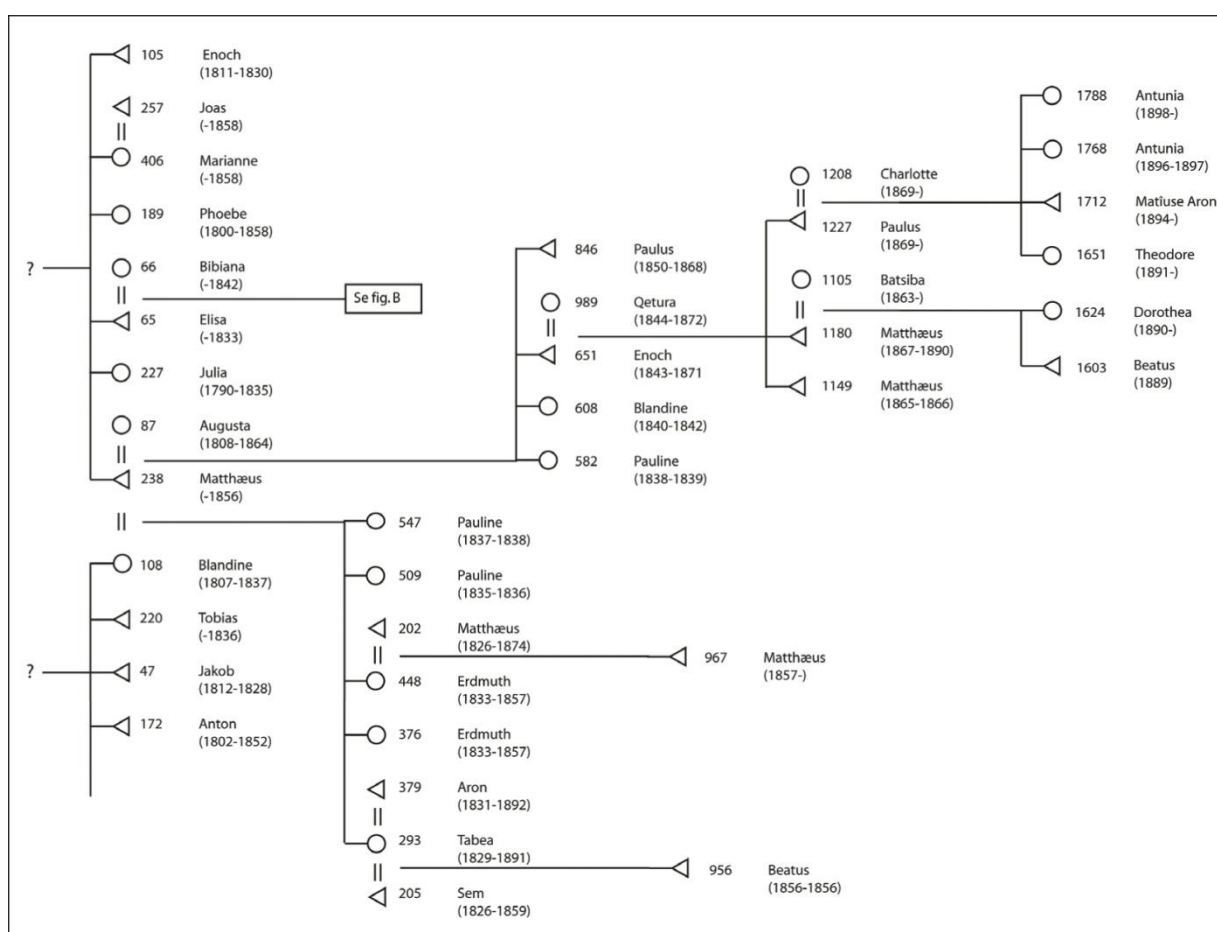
105 Enoch (1811-1830)

257 Joas (-1858)

406 Marianne (-1858)

189 Phoebe (1800-1858)

?

66 Bibiana (-1842)

Se fig. B

65 Elisa (-1833)

227 Julia (1790-1835)

87 Augusta (1808-1864)

238 Matthæus (-1856)

108 Blandine (1807-1837)

220 Tobias (-1836)

?

47 Jakob (1812-1828)

172 Anton (1802-1852)

846 Paulus (1850-1868)

989 Qetura (1844-1872)

651 Enoch (1843-1871)

608 Blandine (1840-1842)

582 Pauline (1838-1839)

547 Pauline (1837-1838)

509 Pauline (1835-1836)

202 Matthæus (1826-1874)

967 Matthæus (1857-)

448 Erdmuth (1833-1857)

376 Erdmuth (1833-1857)

379 Aron (1831-1892)

293 Tabea (1829-1891)

956 Beatus (1856-1856)

205 Sem (1826-1859)

1208 Charlotte (1869-)

1227 Paulus (1869-)

1105 Batsiba (1863-)

1180 Matthæus (1867-1890)

1149 Matthæus (1865-1866)

1788 Antunia (1898-)

1768 Antunia (1896-1897)

1712 Matîuse Aron (1894-)

1651 Theodore (1891-)

1624 Dorothea (1890-)

1603 Beatus (1889)